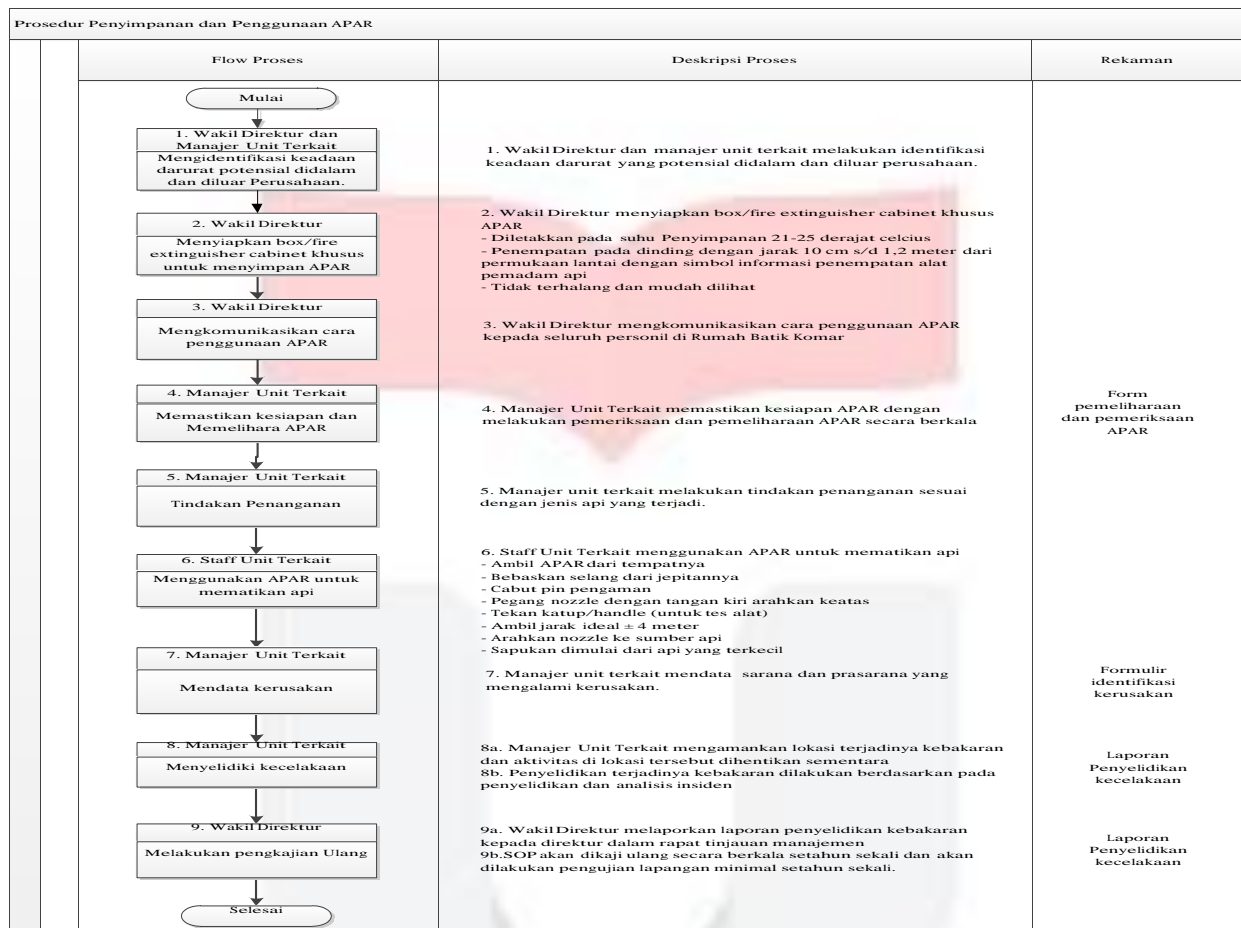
Prosedur Penyimpanan dan Penggunaan APAR

| Flow Proses | Deskripsi Proses | Rekaman |
|---|---|---|
| Mulai | | |
| 1. Wakil Direktur dan Manajer Unit Terkait Mengidentifikasi keadaan darurat potensial didalam dan diluar Perusahaan. | 1. Wakil Direktur dan manajer unit terkait melakukan identifikasi keadaan darurat yang potensial didalam dan diluar perusahaan. | |
| 2. Wakil Direktur Menyiapkan box/fire extinguisher cabinet khusus untuk menyimpan APAR | 2. Wakil Direktur menyiapkan box/fire extinguisher cabinet khusus APAR - Diletakkan pada suhu Penyimpanan 21-25 derajat celcius - Penempatan pada dinding dengan jarak 10 cm s/d 1,2 meter dari permukaan lantai dengan simbol informasi penempatan alat pemadam api - Tidak terhalang dan mudah dilihat | |
| 3. Wakil Direktur Mengkomunikasikan cara penggunaan APAR | 3. Wakil Direktur mengkomunikasikan cara penggunaan APAR kepada seluruh personil di Rumah Batik Komar | |
| 4. Manajer Unit Terkait Memastikan kesiapan dan Memelihara APAR | 4. Manajer Unit Terkait memastikan kesiapan APAR dengan melakukan pemeriksaan dan pemeliharaan APAR secara berkala | Form pemeliharaan dan pemeriksaan APAR |
| 5. Manajer Unit Terkait Tindakan Penanganan | 5. Manajer unit terkait melakukan tindakan penanganan sesuai dengan jenis api yang terjadi. | |
| 6. Staff Unit Terkait Menggunakan APAR untuk mematikan api | 6. Staff Unit Terkait menggunakan APAR untuk mematikan api - Ambil APAR dari tempatnya - Bebaskan selang dari jepitannya - Cabut pin pengaman - Pegang nozzle dengan tangan kiri arahkan keatas - Tekan katup/handle (untuk tes alat) - Ambil jarak ideal ± 4 meter - Arahkan nozzle ke sumber api - Sapukan dimulai dari api yang terkecil | |
| 7. Manajer Unit Terkait Mendata kerusakan | 7. Manajer unit terkait mendata sarana dan prasarana yang mengalami kerusakan. | Formulir identifikasi kerusakan |
| 8. Manajer Unit Terkait Menyelidiki kecelakaan | 8a. Manajer Unit Terkait mengamankan lokasi terjadinya kebakaran dan aktivitas di lokasi tersebut dihentikan sementara 8b. Penyelidikan terjadinya kebakaran dilakukan berdasarkan pada penyelidikan dan analisis insiden | Laporan Penyelidikan kecelakaan |
| 9. Wakil Direktur Melakukan pengkajian Ulang | 9a. Wakil Direktur melaporkan laporan penyelidikan kebakaran kepada direktur dalam rapat tinjauan manajemen 9b.SOP akan dikaji ulang secara berkala setahun sekali dan akan dilakukan pengujian lapangan minimal setahun sekali. | Laporan Penyelidikan kecelakaan |
| Selesai | | |